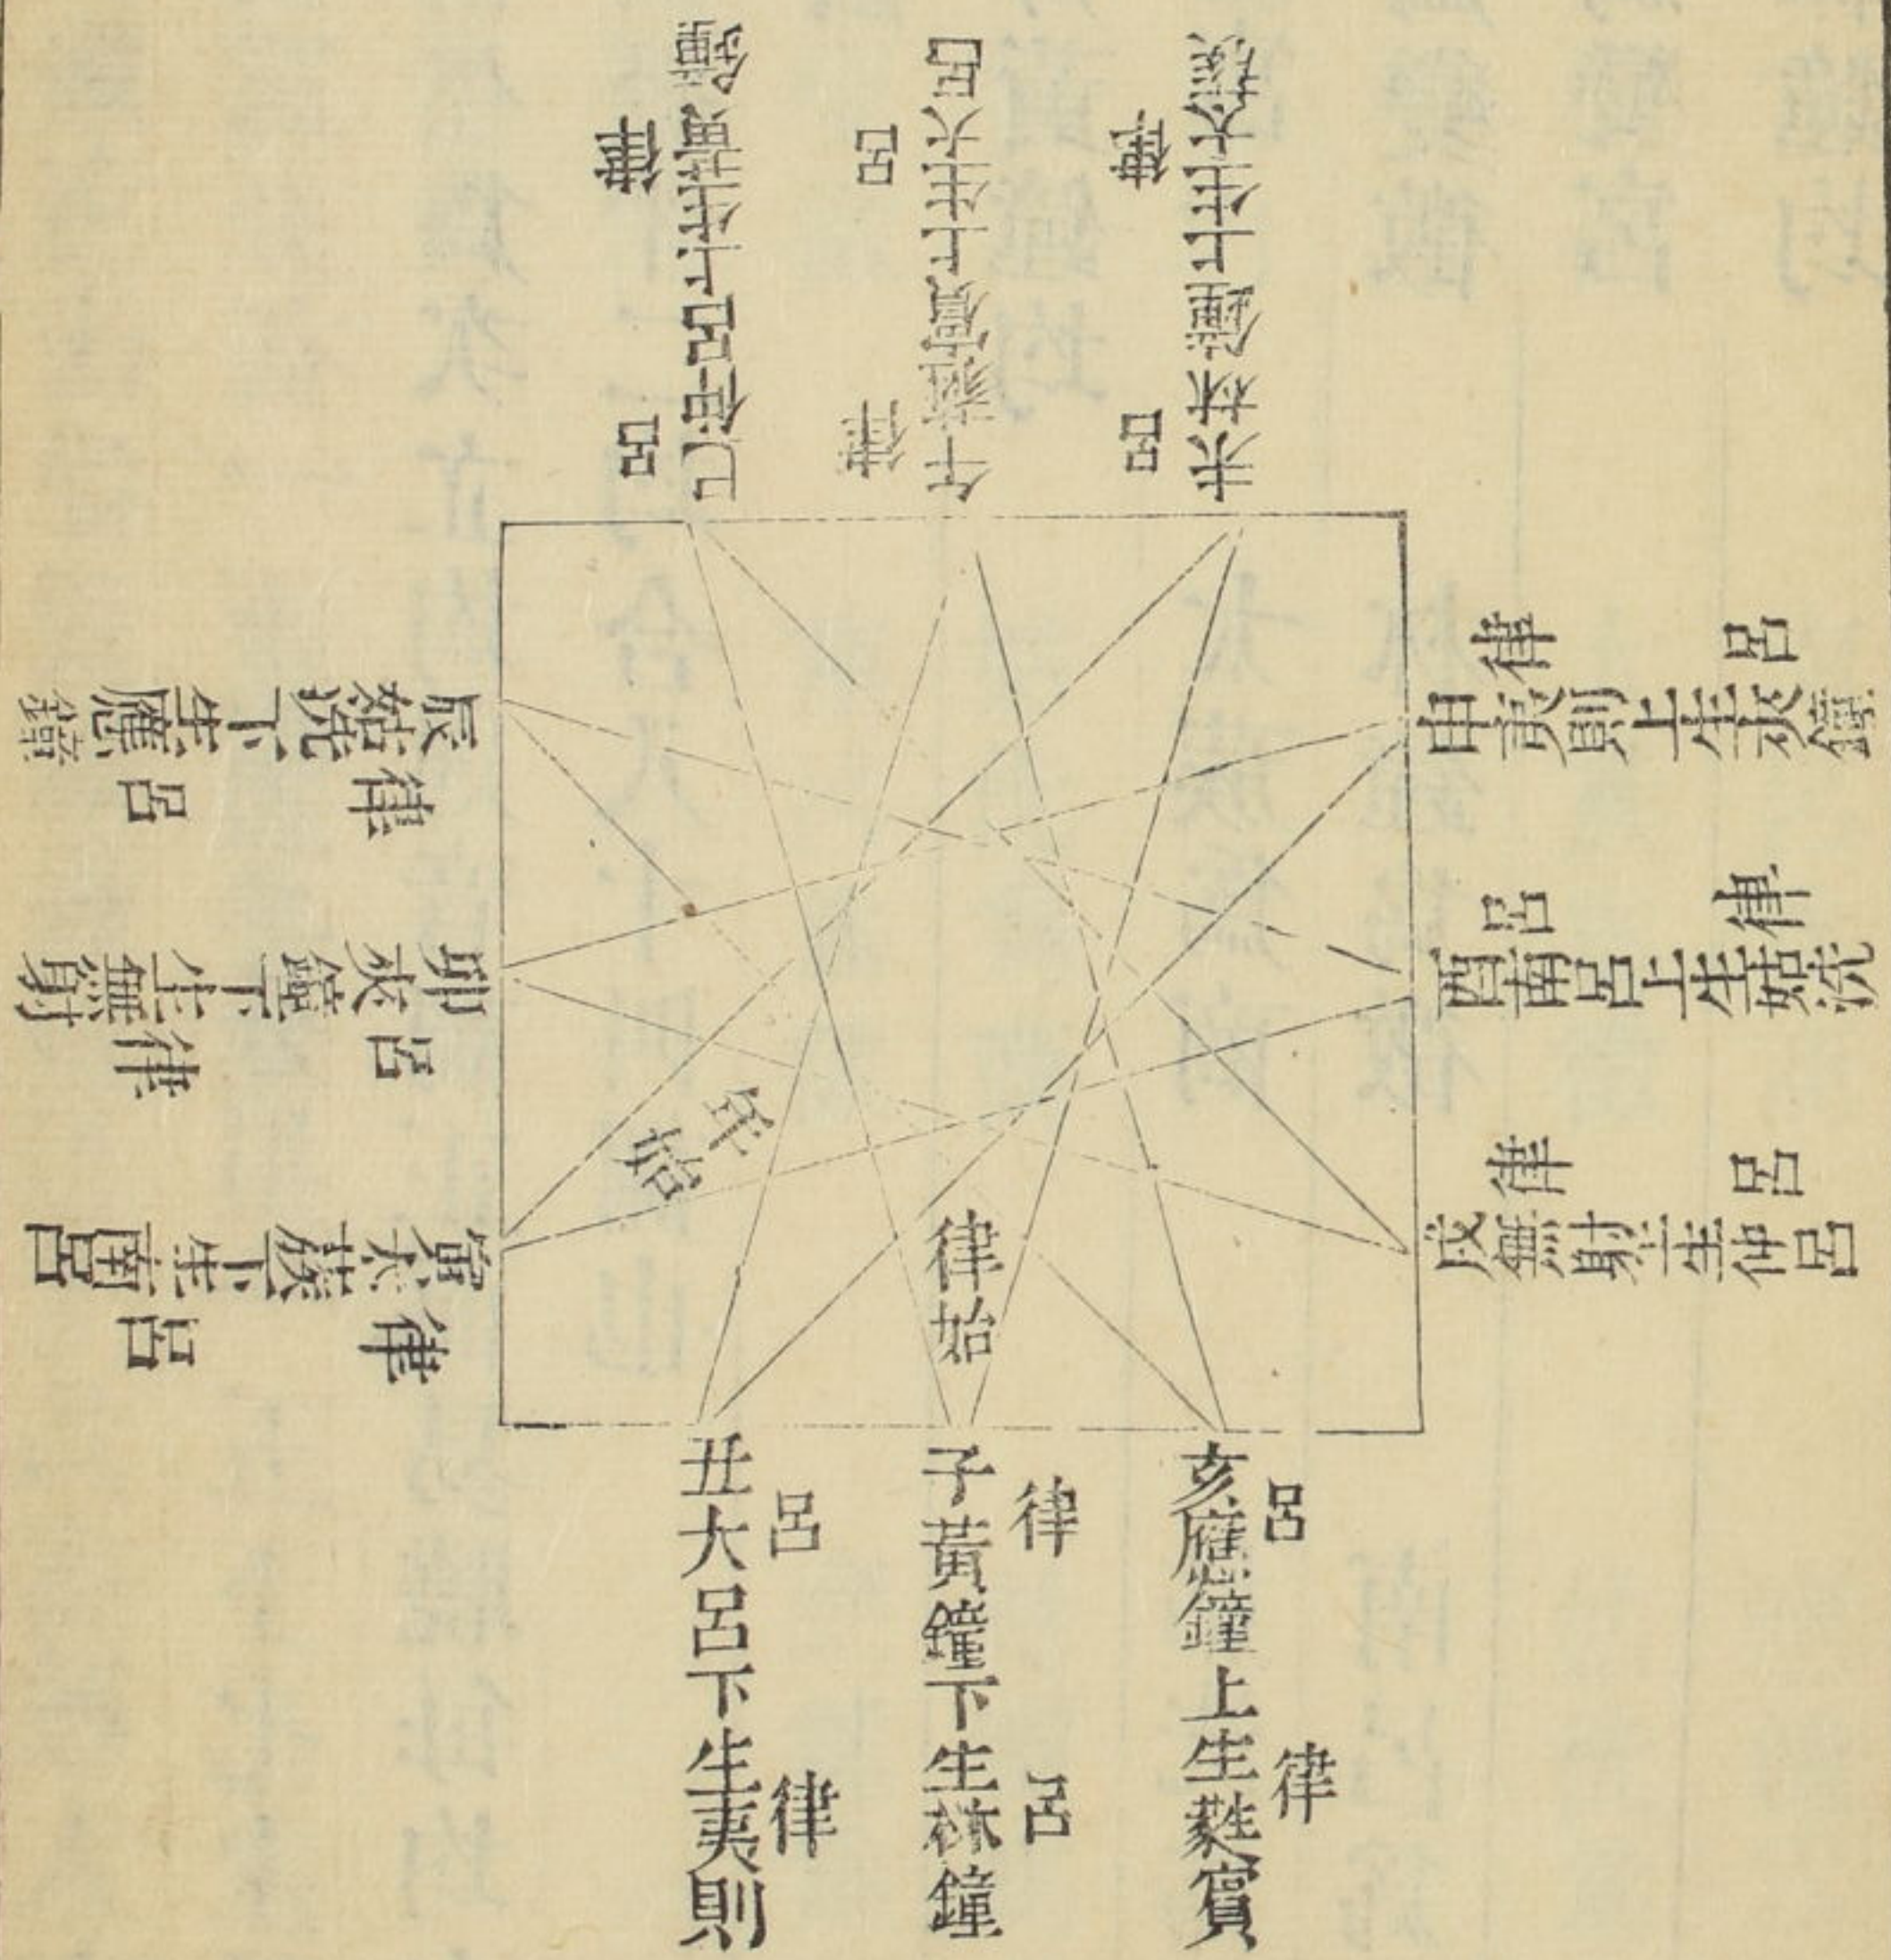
亥應鐘上生蕤賓
呂 律

子黃鐘下生林鐘
律 呂

丑大呂下生夷則
呂 律

寅太蔟下生南呂
律 呂

卯夾鐘下生無射
呂 律

辰姑洗下生應鍾
律 呂

巳仲呂上生黃鍾
呂 律

午蕤賓上生大呂
律 呂

未林鍾上生太蔟
呂 律

申夷則上生夾鍾
律 呂

酉南呂上生姑洗
呂 律

戌無射上生仲呂
律 呂

律始

呂始